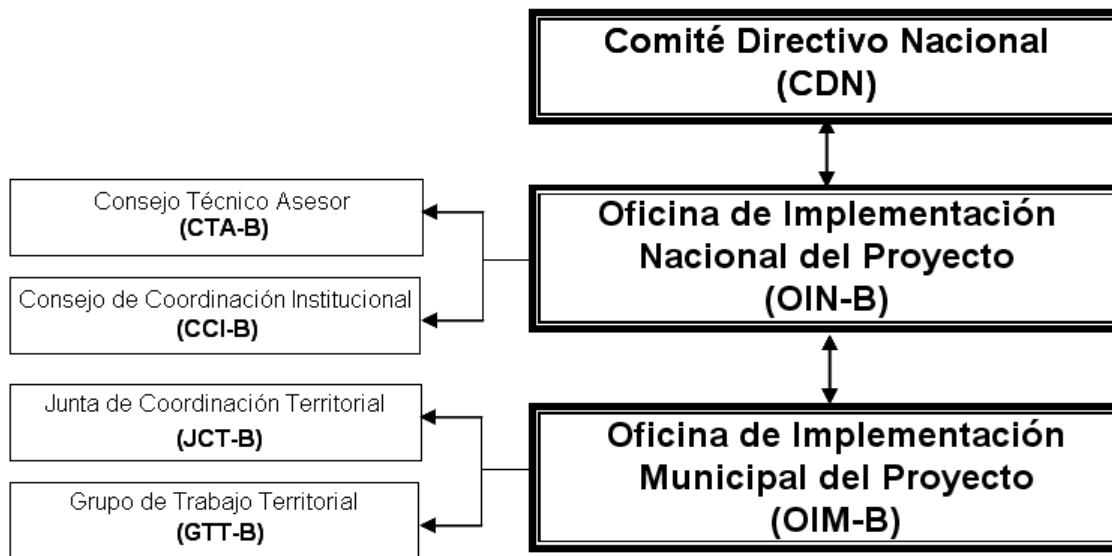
Comité Directivo Nacional
(CDN)

Consejo Técnico Asesor
(CTA-B)

Consejo de Coordinación Institucional
(CCI-B)

Oficina de Implementación Nacional del Proyecto
(OIN-B)

Junta de Coordinación Territorial
(JCT-B)

Grupo de Trabajo Territorial
(GTT-B)

Oficina de Implementación Municipal del Proyecto
(OIM-B)